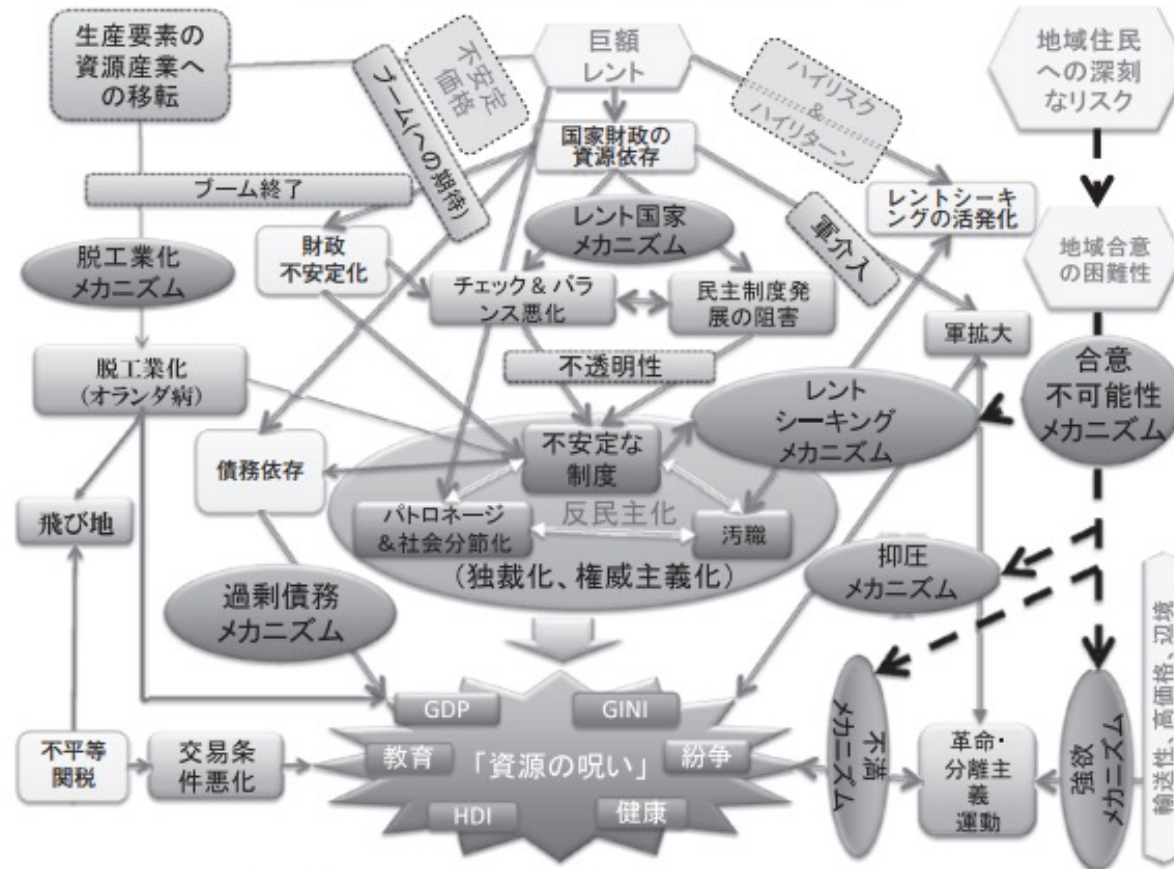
生産要素の資源産業への移転

不安定価格

巨額レント

ハイリスク&ハイリターン

地域住民への深刻なリスク

ブーム(への期待)

国家財政の資源依存

ブーム終了

レントシーキングの活発化

財政不安定化

レント国家メカニズム

軍介入

地域合意の困難性

脱工業化メカニズム

チェック&バランス悪化

民主制度発展の阻害

軍拡大

脱工業化(オランダ病)

不透明性

合意不可能性メカニズム

レントシーキングメカニズム

不安定な制度

債務依存

反民主化

飛び地

パトロネージ&社会分節化

汚職

(独裁化、権威主義化)

抑圧メカニズム

過剰債務メカニズム

輸送性、高価格、辺境

GDP

GINI

不満メカニズム

強欲メカニズム

不平等関税

交易条件悪化

教育

「資源の呪い」

紛争

革命・分離主義運動

HDI

健康